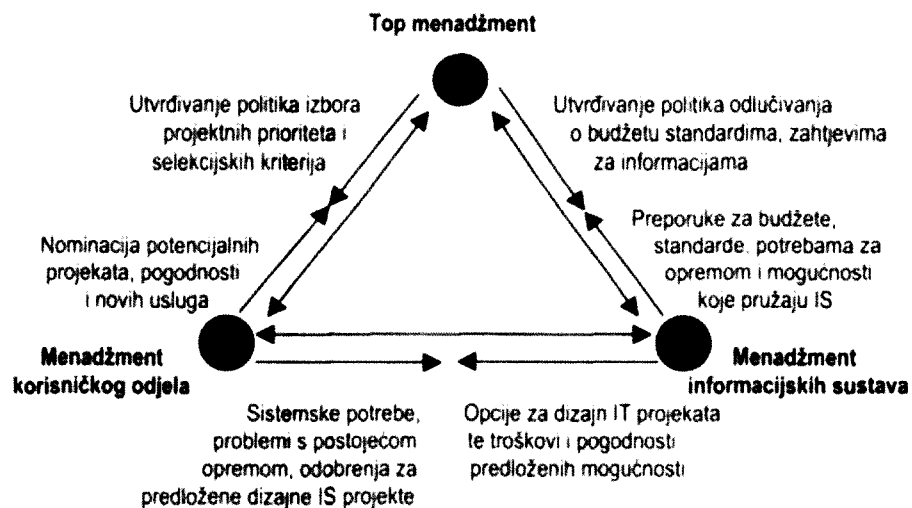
Top menadžment

Utvrđivanje politika izbora projektnih prioriteta i selekcijskih kriterija

Utvrđivanje politika odlučivanja o budžetu standardima, zahtjevima za informacijama

Nominacija potencijalnih projekata, pogodnosti i novih usluga

Preporuke za budžete, standarde, potrebama za opremom i mogućnosti koje pružaju IS

Menadžment korisničkog odjela

Menadžment informacijskih sustava

Sistemske potrebe, problemi s postojećom opremom, odobrenja za predložene dizajne IS projekte

Opcije za dizajn IT projekata te troškovi i pogodnosti predloženih mogućnosti